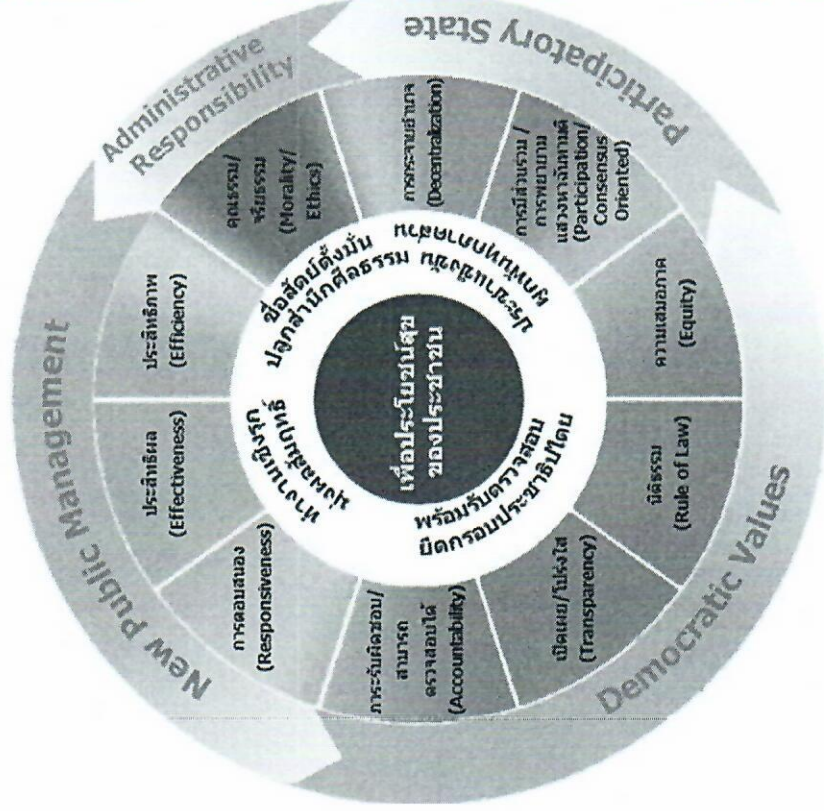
Administrative Responsibility

Participatory State

Democratic Values

New Public Management

การกระจายอำนาจ (Decentralization)

การมีส่วนร่วม / การพยายามแสวงหาฉันทามติ (Participation/ Consensus Oriented)

ความเสมอภาค (Equity)

นิติธรรม (Rule of Law)

เปิดเผย/โปร่งใส (Transparency)

ภาระรับผิดชอบ/ สามารถตรวจสอบได้ (Accountability)

การตอบสนอง (Responsiveness)

ประสิทธิผล (Effectiveness)

ประสิทธิภาพ (Efficiency)

คุณธรรม/ จริยธรรม (Morality/ Ethics)

ซื่อสัตย์ตั้งมั่น ปลูกสำนึกศีลธรรม

กฎหมายเป็นใหญ่ ประชาชนมีส่วนร่วม

พร้อมรับตรวจสอบ ยึดกรอบประชาธิปไตย

ทำงานมุ่งผลสัมฤทธิ์

เพื่อประโยชน์สุขของประชาชน